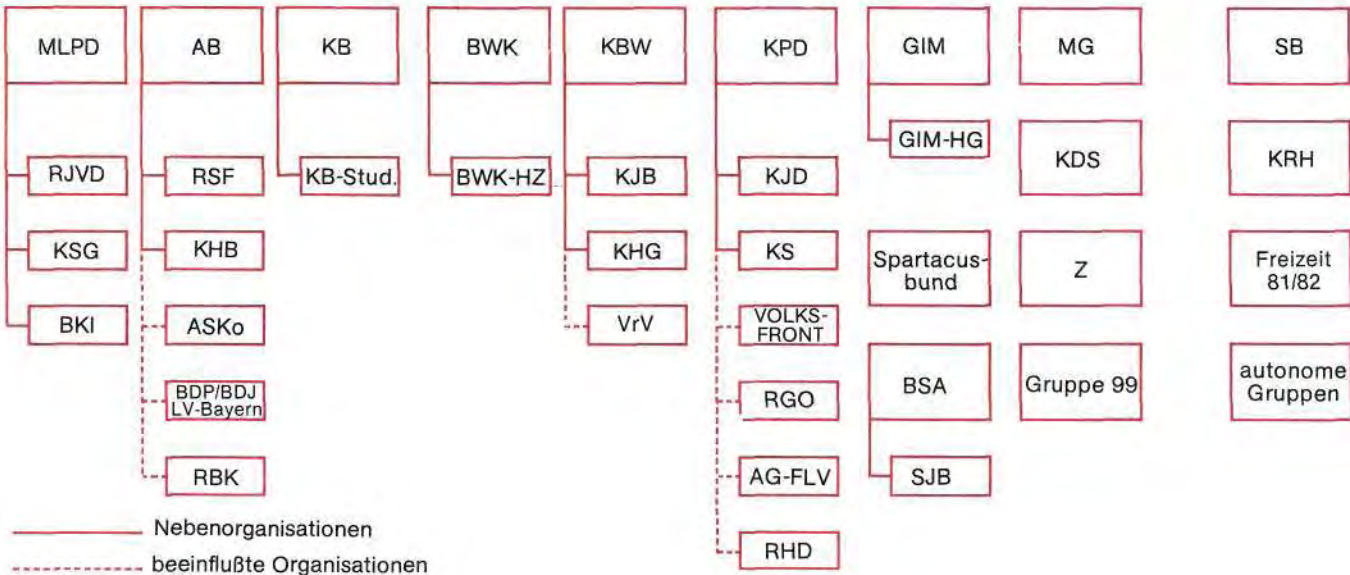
MLPD
RJVD
KSG
BKI

AB
RSF
KHB
ASKo
BDP/BDJ LV-Bayern
RBK

KB
KB-Stud.

BWK
BWK-HZ

KBW
KJB
KHG
VrV

KPD
KJD
KS
VOLKS-FRONT
RGO
AG-FLV
RHD

GIM
GIM-HG
Spartacusbund
BSA
SJB

MG
KDS
Z
Gruppe 99

SB
KRH
Freizeit 81/82
autonome Gruppen

Nebenorganisationen
beeinflußte Organisationen